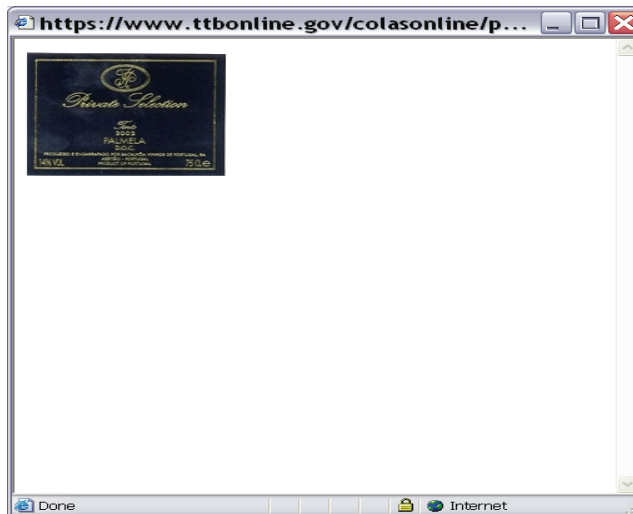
https://www.ttbonline.gov/colasonline/p...

Private Selection

Tinto
2003
PALMELA
D.O.C.

PRODUZIDO E ENGARRAFADO POR BACALHÔA VINHOS DE PORTUGAL, SA
AZEITÃO - PORTUGAL
PRODUCT OF PORTUGAL

14% VOL.

75 CL e

Done

Internet